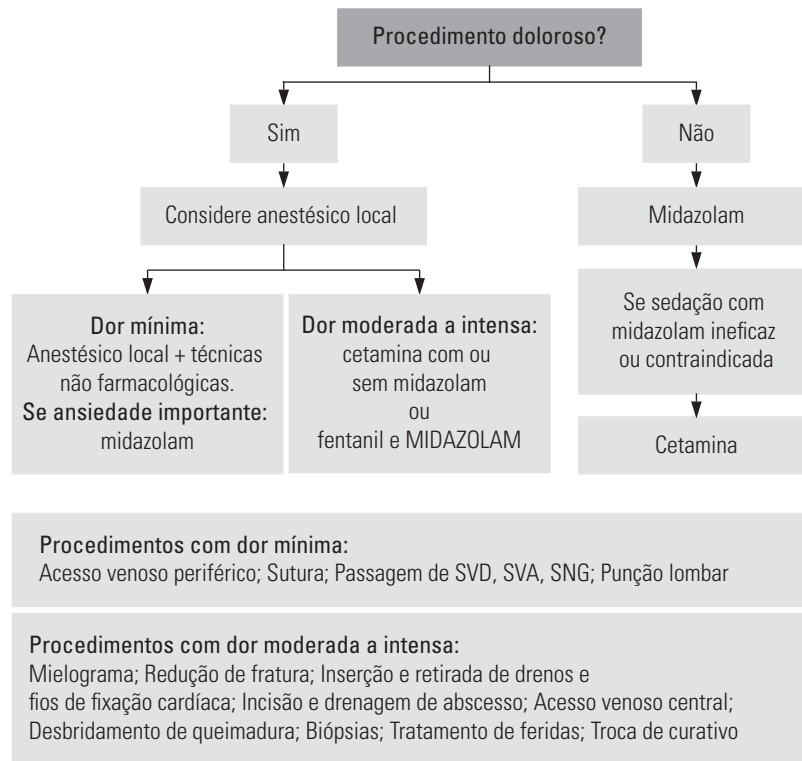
Procedimento doloroso?

Sim

Não

Considere anestésico local

Midazolam

Dor mínima:
Anestésico local + técnicas não farmacológicas.
Se ansiedade importante:
midazolam

Dor moderada a intensa:
cetamina com ou sem midazolam
ou
fentanil e MIDAZOLAM

Se sedação com midazolam ineficaz ou contraindicada

Cetamina

Procedimentos com dor mínima:
Acesso venoso periférico; Sutura; Passagem de SVD, SVA, SNG; Punção lombar

Procedimentos com dor moderada a intensa:
Mielograma; Redução de fratura; Inserção e retirada de drenos e fios de fixação cardíaca; Incisão e drenagem de abscesso; Acesso venoso central; Desbridamento de queimadura; Biópsias; Tratamento de feridas; Troca de curativo